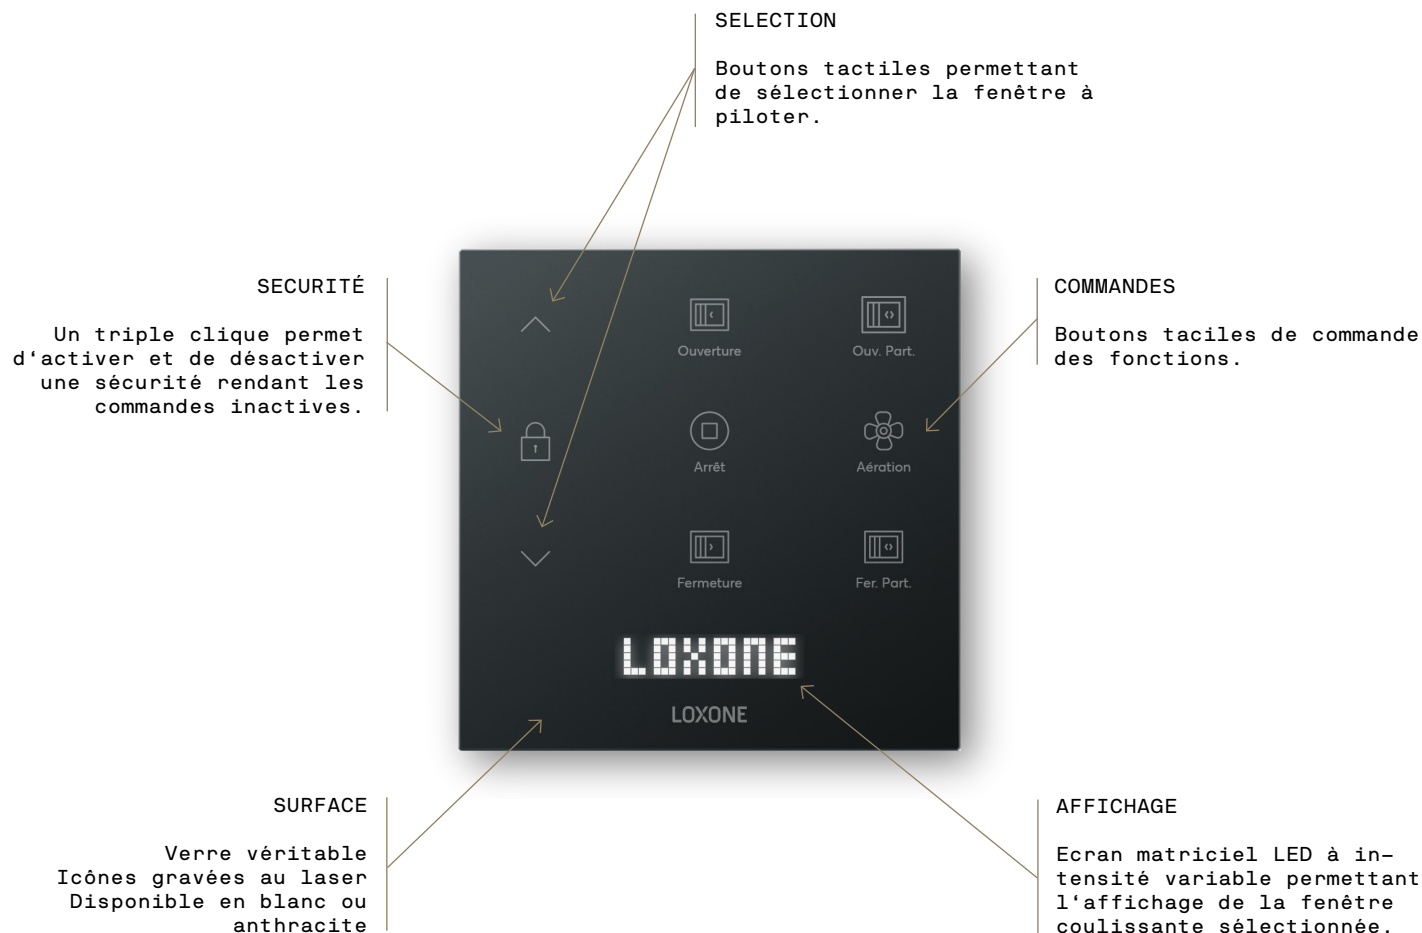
SELECTION

Boutons tactiles permettant de sélectionner la fenêtre à piloter.

SECURITÉ

Un triple clique permet d'activer et de désactiver une sécurité rendant les commandes inactives.

COMMANDES

Boutons taciles de commande des fonctions.

Ouverture

Ouv. Part.

Arrêt

Aération

Fermeture

Fer. Part.

LOXONE

LOXONE

SURFACE

Verre véritable
Icônes gravées au laser
Disponible en blanc ou anthracite

AFFICHAGE

Ecran matriciel LED à intensité variable permettant l'affichage de la fenêtre coulissante sélectionnée.